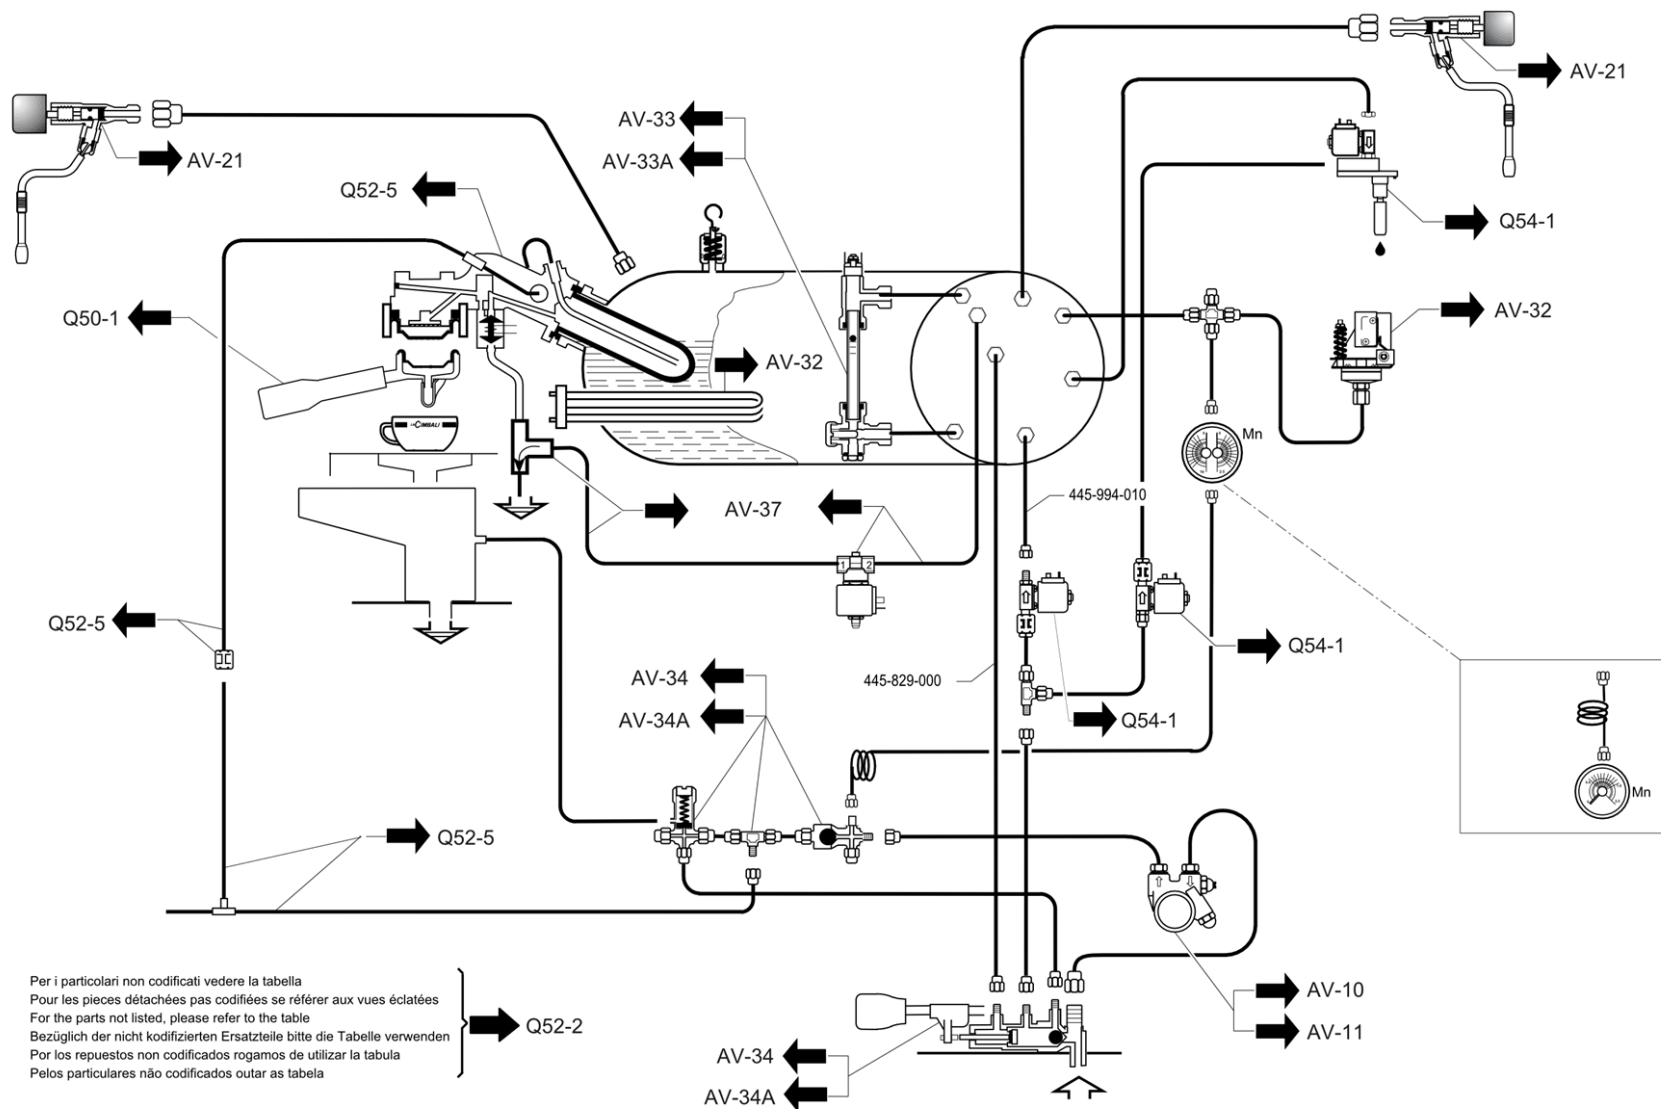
AV-21

AV-33
AV-33A

AV-21

Q52-5

Q54-1

Q50-1

AV-32

AV-32

CIMBALI

Mn

445-994-010

AV-37

Q52-5

Q54-1

445-829-000

AV-34
AV-34A

Q54-1

Mn

Q52-5

Per i particolari non codificati vedere la tabella
Pour les pieces détachées pas codifiées se référer aux vues éclatées
For the parts not listed, please refer to the table
Bezüglich der nicht kodifizierten Ersatzteile bitte die Tabelle verwenden
Por los repuestos non codificados rogamos de utilizar la tabula
Pelos particulares não codificados outar as tabela

Q52-2

AV-10
AV-11

AV-34
AV-34A